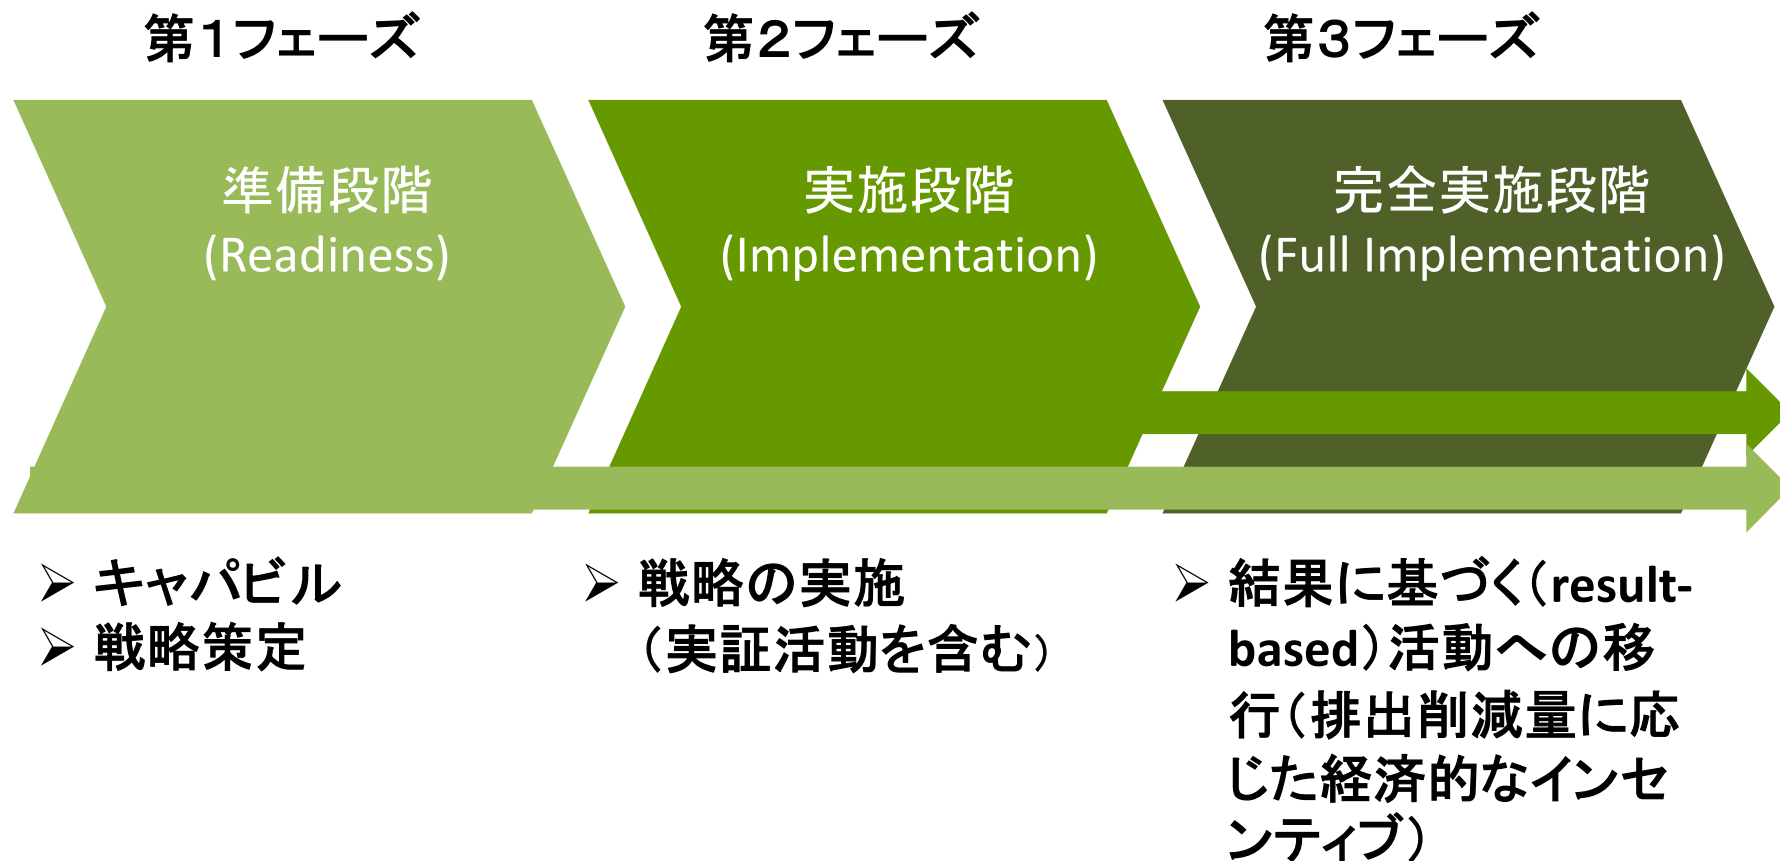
第1フェーズ

第2フェーズ

第3フェーズ

準備段階
(Readiness)

実施段階
(Implementation)

完全実施段階
(Full Implementation)

➢ キャパビル
➢ 戦略策定

➢ 戦略の実施（実証活動を含む）

➢ 結果に基づく（result-based）活動への移行（排出削減量に応じた経済的なインセンティブ）